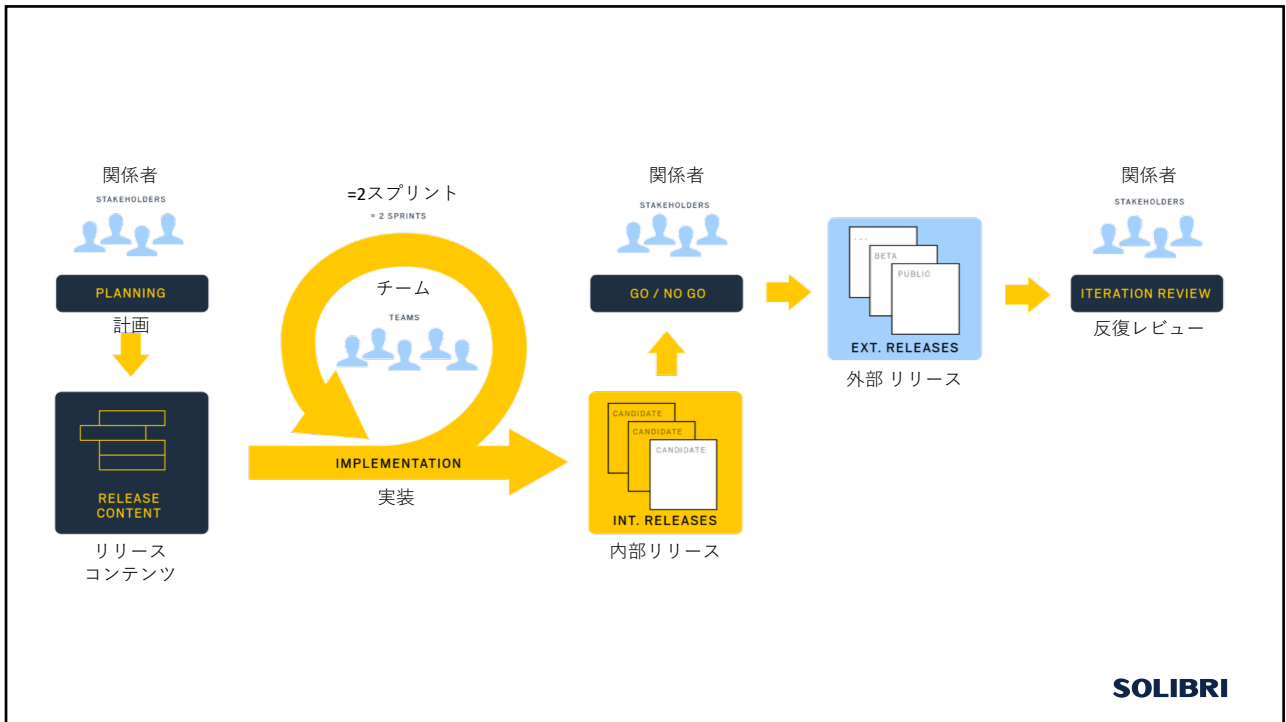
関係者
STAKEHOLDERS
PLANNING
計画

RELEASE CONTENT
リリース
コンテンツ

=2スプリント
≈ 2 SPRINTS
チーム
TEAMS
IMPLEMENTATION
実装

関係者
STAKEHOLDERS
GO / NO GO

CANDIDATE
CANDIDATE
CANDIDATE
INT. RELEASES
内部リリース

...
BETA
PUBLIC
EXT. RELEASES
外部 リリース

関係者
STAKEHOLDERS
ITERATION REVIEW
反復レビュー

SOLIBRI